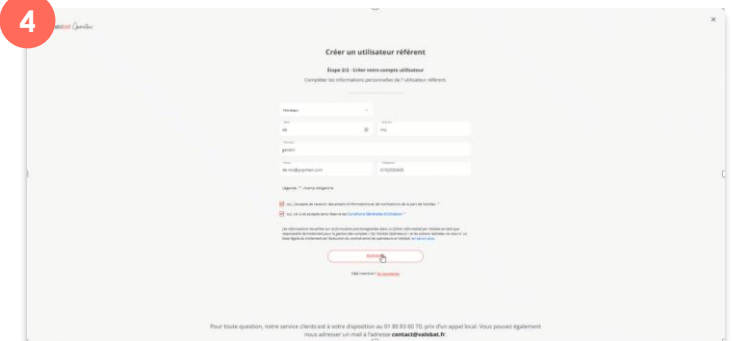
4

×

Créer un utilisateur référent

Étape 2/2 · Créer votre compte utilisateur

Complétez les informations personnelles de l'utilisateur référent.

Monsieur

de

ma

gestion

de ma@gmail.com

0102030405

Légende : * champ obligatoire

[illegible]

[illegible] Conditions Générales d'Utilisation *

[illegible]

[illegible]

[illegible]

Pour toute question, notre service clients est à votre disposition au 01 80 83 60 70, prix d'un appel local. Vous pouvez également nous adresser un mail à l'adresse contact@valobat.fr